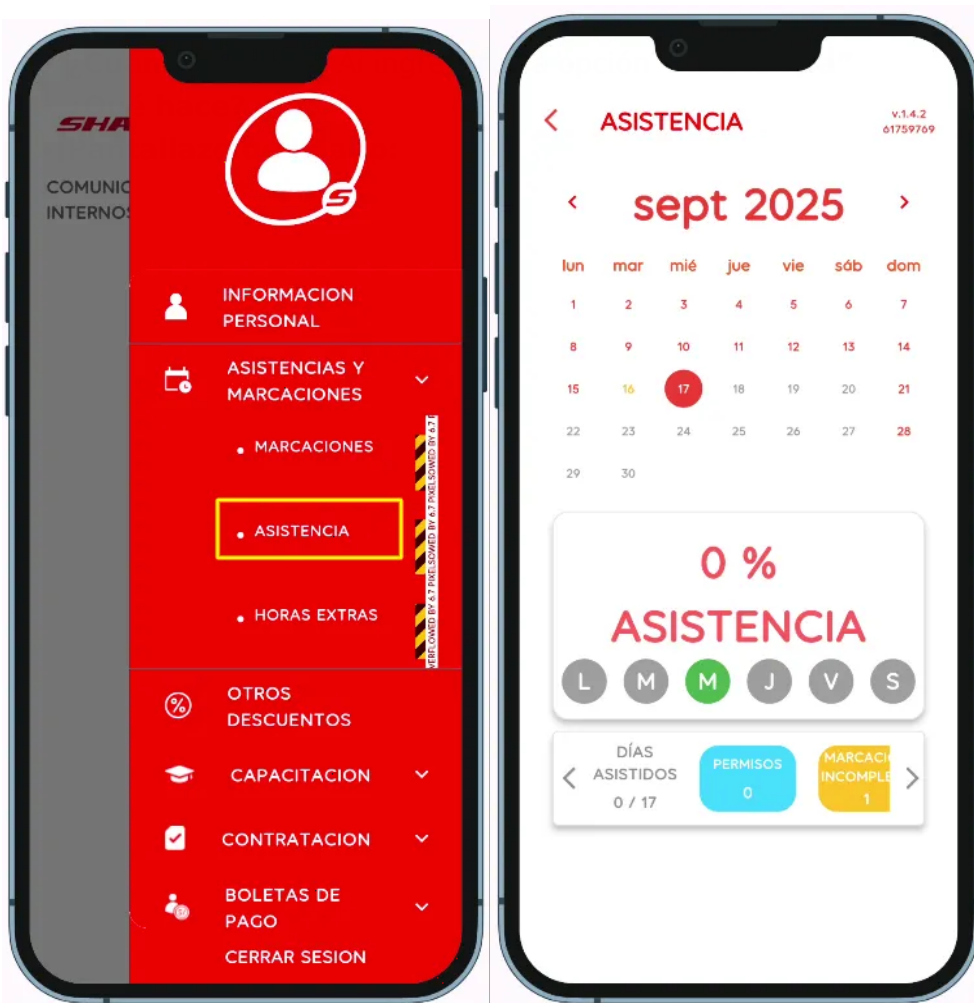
SHA

COMUNIC
INTERNOS

S

INFORMACION PERSONAL

ASISTENCIAS Y MARCACIONES

• MARCACIONES

• ASISTENCIA

• HORAS EXTRAS

RFLOWED BY 6.7 PIXELS OWED BY 6.7 PIXELS OWED BY 6.7

OTROS DESCUENTOS

CAPACITACION

CONTRATACION

BOLETAS DE PAGO

CERRAR SESION

ASISTENCIA

v.1.4.2
61759769

sept 2025

| lun | mar | mié | jue | vie | sáb | dom |
|---|---|---|---|---|---|---|
| 1 | 2 | 3 | 4 | 5 | 6 | 7 |
| 8 | 9 | 10 | 11 | 12 | 13 | 14 |
| 15 | 16 | 17 | 18 | 19 | 20 | 21 |
| 22 | 23 | 24 | 25 | 26 | 27 | 28 |
| 29 | 30 | | | | | |

0 %
ASISTENCIA

L M M J V S

DÍAS ASISTIDOS
0 / 17

PERMISOS
0

MARCACI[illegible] INCOMPLE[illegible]
1